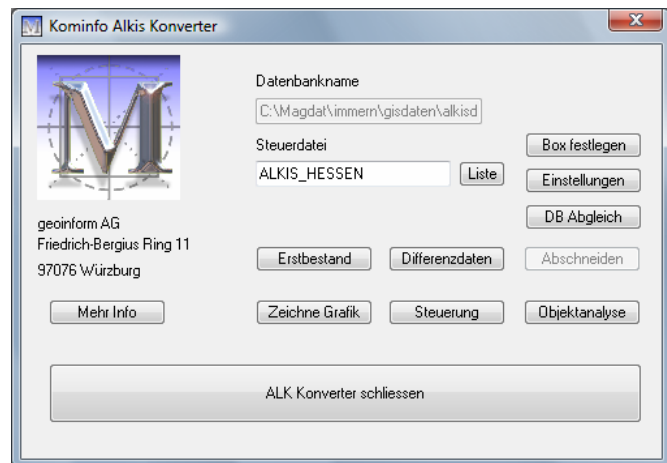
Kominfo Alkis Konverter

Datenbankname

C:\Magdat\immern\gisdaten\alkisd

Steuerdatei

ALKIS_HESSEN

Liste

Box festlegen

Einstellungen

DB Abgleich

geoinform AG
Friedrich-Bergius Ring 11
97076 Würzburg

Erstbestand

Differenzdaten

Abschneiden

Mehr Info

Zeichne Grafik

Steuerung

Objektanalyse

ALK Konverter schliessen